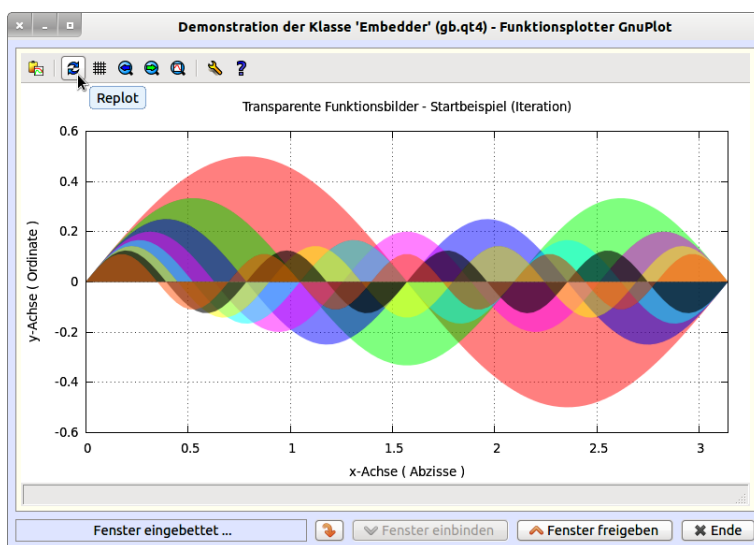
Demonstration der Klasse 'Embedder' (gb.qt4) - Funktionsplotter GnuPlot

Replot

Transparente Funktionsbilder - Startbeispiel (Iteration)

0.6
0.4
0.2
0
-0.2
-0.4
-0.6

y-Achse ( Ordinate )

0 0.5 1 1.5 2 2.5 3

x-Achse ( Abzisse )

Fenster eingebettet ...

Fenster einbinden

Fenster freigeben

Ende